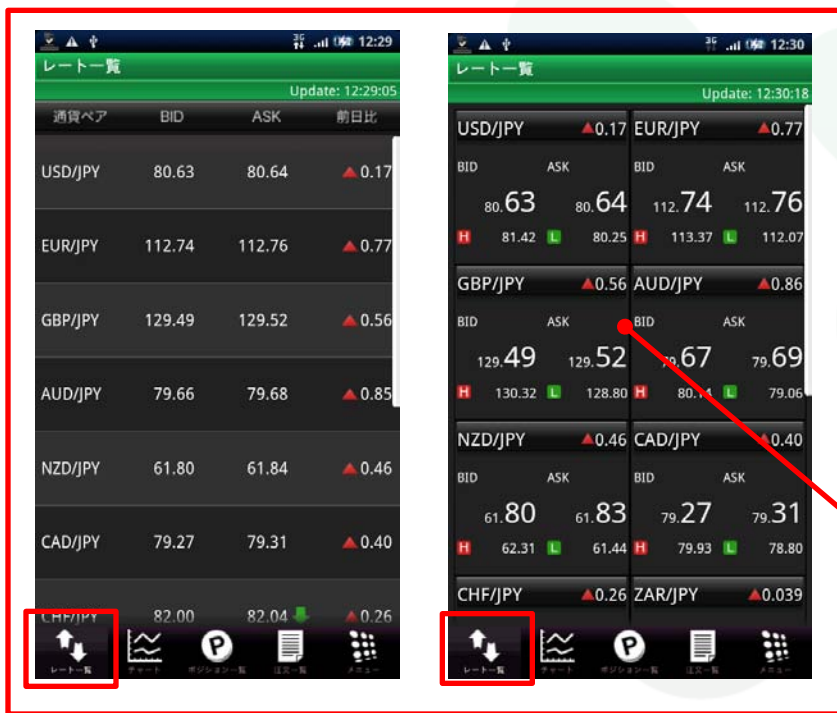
12:29

レート一覧

Update: 12:29:05

| 通貨ペア | BID | ASK | 前日比 |
|---|---|---|---|
| USD/JPY | 80.63 | 80.64 | ▲0.17 |
| EUR/JPY | 112.74 | 112.76 | ▲0.77 |
| GBP/JPY | 129.49 | 129.52 | ▲0.56 |
| AUD/JPY | 79.66 | 79.68 | ▲0.85 |
| NZD/JPY | 61.80 | 61.84 | ▲0.46 |
| CAD/JPY | 79.27 | 79.31 | ▲0.40 |
| CHF/JPY | 82.00 | 82.04 | ▲0.26 |

レート一覧 チャート ポジション一覧 注文一覧 メニュー

12:30

レート一覧

Update: 12:30:18

USD/JPY ▲0.17
BID ASK
80.63 80.64
H 81.42 L 80.25

EUR/JPY ▲0.77
BID ASK
112.74 112.76
H 113.37 L 112.07

GBP/JPY ▲0.56
BID ASK
129.49 129.52
H 130.32 L 128.80

AUD/JPY ▲0.86
BID ASK
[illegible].67 79.69
H 80.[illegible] L 79.06

NZD/JPY ▲0.46
BID ASK
61.80 61.83
H 62.31 L 61.44

CAD/JPY ▲0.40
BID ASK
79.27 79.31
H 79.93 L 78.80

CHF/JPY ▲0.26
ZAR/JPY ▲0.039

レート一覧 チャート ポジション一覧 注文一覧 メニュー